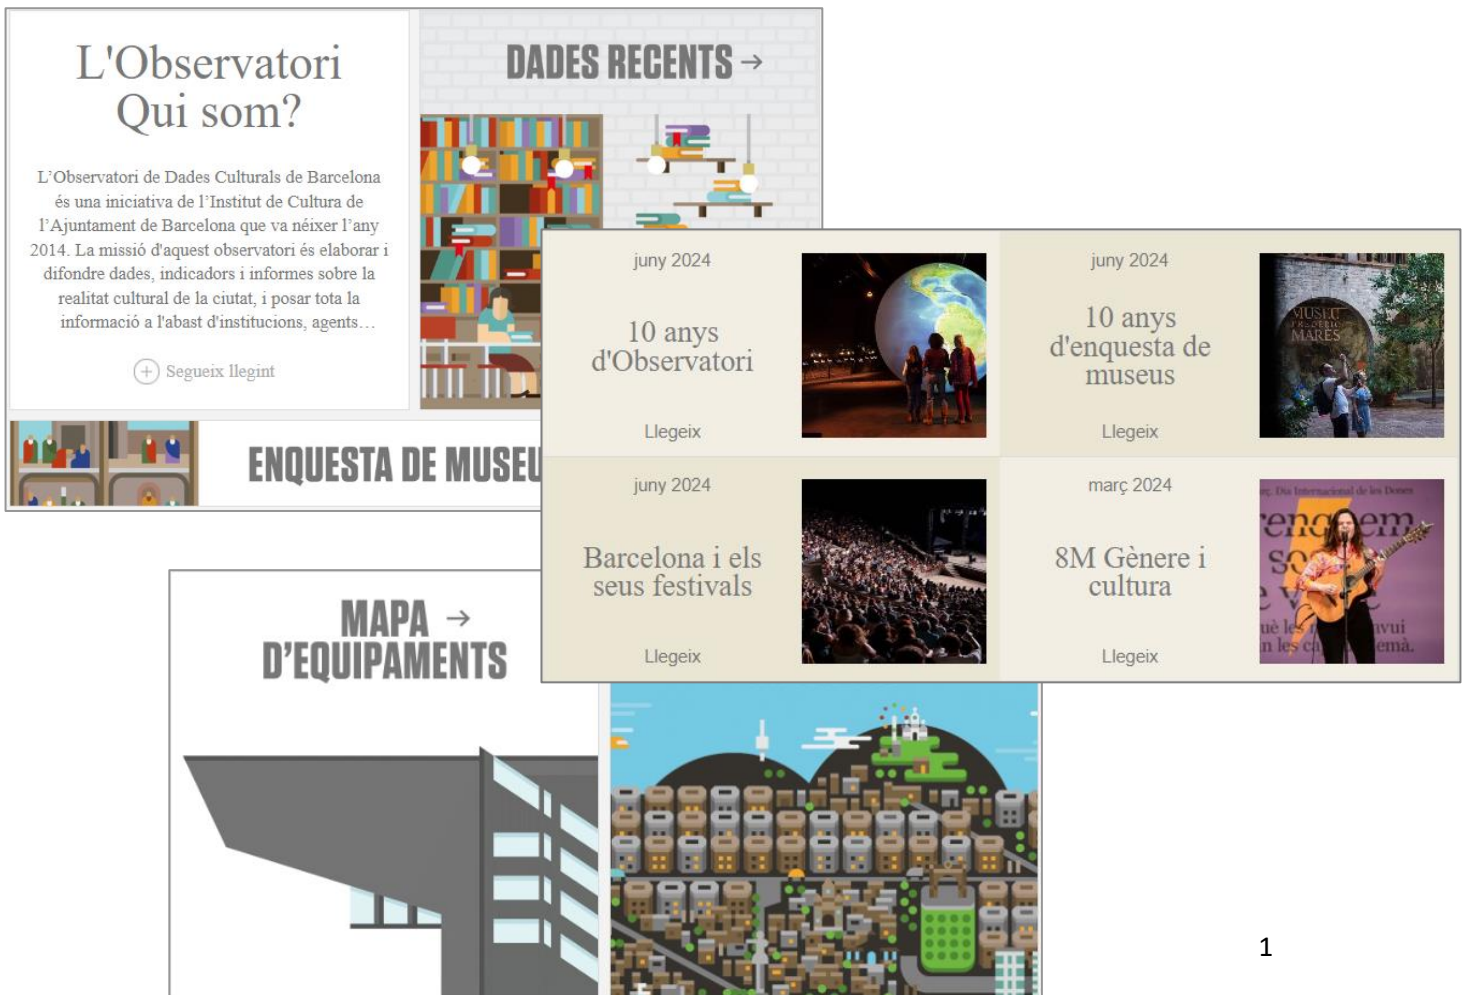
L'Observatori
Qui som?

L'Observatori de Dades Culturals de Barcelona és una iniciativa de l'Institut de Cultura de l'Ajuntament de Barcelona que va néixer l'any 2014. La missió d'aquest observatori és elaborar i difondre dades, indicadors i informes sobre la realitat cultural de la ciutat, i posar tota la informació a l'abast d'institucions, agents…

Segueix llegint

DADES RECENTS →

ENQUESTA DE MUSEU

juny 2024

10 anys d'Observatori

Llegeix

juny 2024

10 anys d'enquesta de museus

Llegeix

MUSEU FREDERIC MARÈS

juny 2024

Barcelona i els seus festivals

Llegeix

març 2024

8M Gènere i cultura

Llegeix

Dia Internacional de les Dones

MAPA →
D'EQUIPAMENTS

1